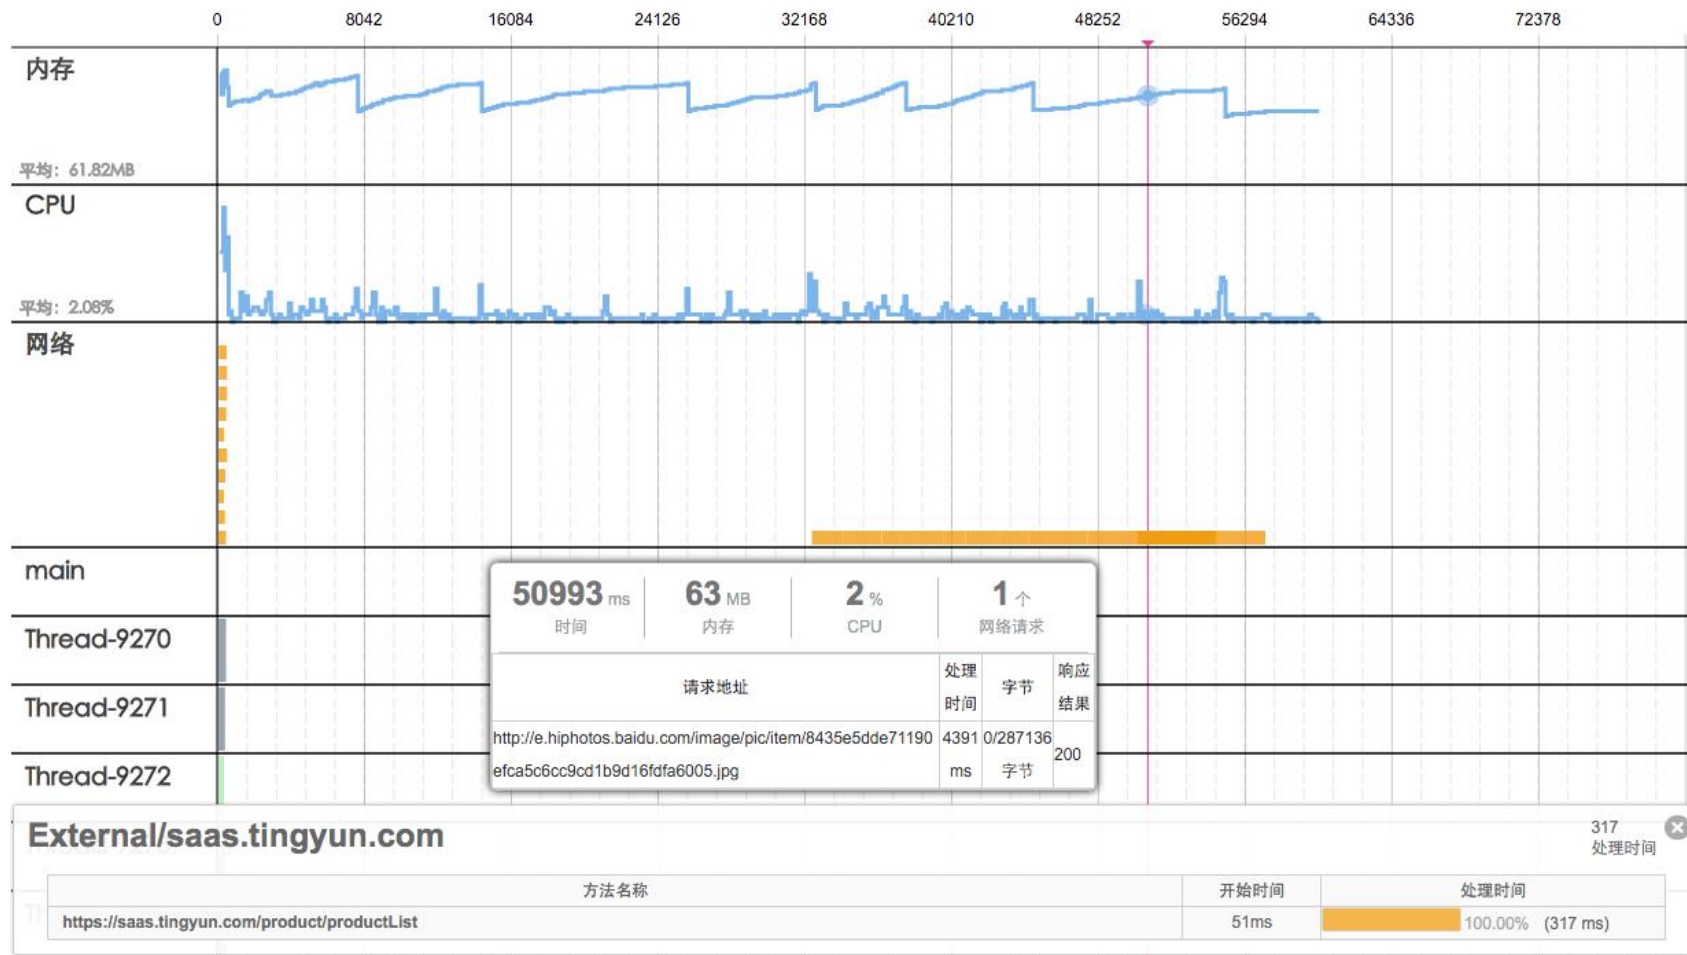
0 8042 16084 24126 32168 40210 48252 56294 64336 72378

内存

平均：61.82MB

CPU

平均：2.08%

网络

main

Thread-9270

Thread-9271

Thread-9272

50993 ms
时间

63 MB
内存

2 %
CPU

1 个
网络请求

| 请求地址 | 处理时间 | 字节 | 响应结果 |
|---|---|---|---|
| http://e.hiphotos.baidu.com/image/pic/item/8435e5dde71190efca5c6cc9cd1b9d16fdfa6005.jpg | 4391 ms | 0/287136 字节 | 200 |

External/saas.tingyun.com

317
处理时间

| 方法名称 | 开始时间 | 处理时间 |
|---|---|---|
| https://saas.tingyun.com/product/productList | 51ms | 100.00% (317 ms) |